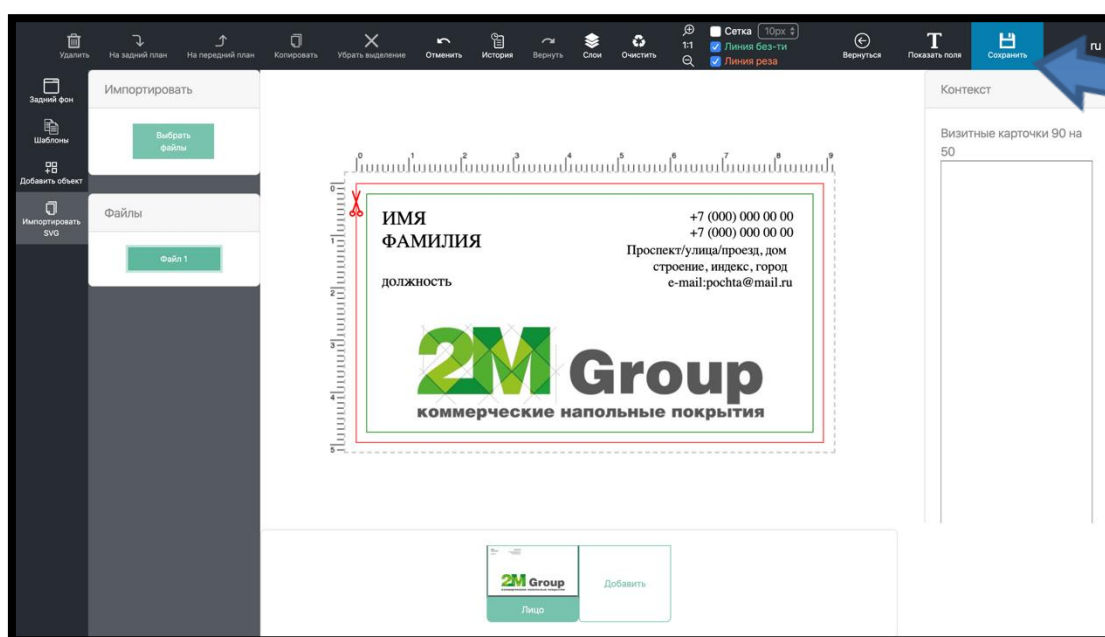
Удалить На задний план На передний план Копировать Убрать выделение Отменить История Вернуть Слои Очистить 1:1 Сетка 10px Линия без-ти Линия реза Вернуться Показать поля Сохранить ru

Задний фон
Шаблоны
Добавить объект
Импортировать SVG

Импортировать

Выбрать файлы

Файлы

Файл 1

0 1 2 3 4 5 6 7 8 9

0 1 2 3 4 5

ИМЯ
ФАМИЛИЯ

должность

+7 (000) 000 00 00
+7 (000) 000 00 00
Проспект/улица/проезд, дом
строение, индекс, город
e-mail:pochta@mail.ru

2M Group
коммерческие напольные покрытия

Контекст

Визитные карточки 90 на 50

2M Group

Лицо

Добавить